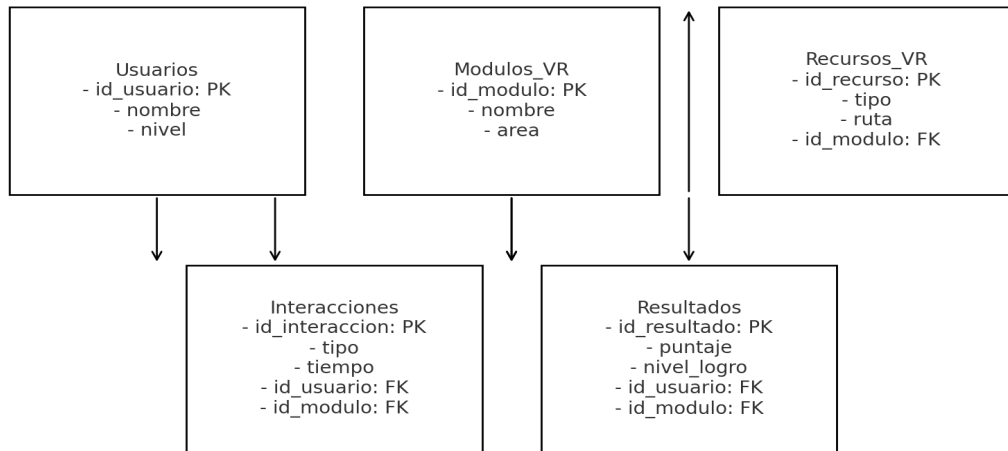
Usuarios
- id_usuario: PK
- nombre
- nivel

Modulos_VR
- id_modulo: PK
- nombre
- area

Recursos_VR
- id_recurso: PK
- tipo
- ruta
- id_modulo: FK

Interacciones
- id_interaccion: PK
- tipo
- tiempo
- id_usuario: FK
- id_modulo: FK

Resultados
- id_resultado: PK
- puntaje
- nivel_logro
- id_usuario: FK
- id_modulo: FK